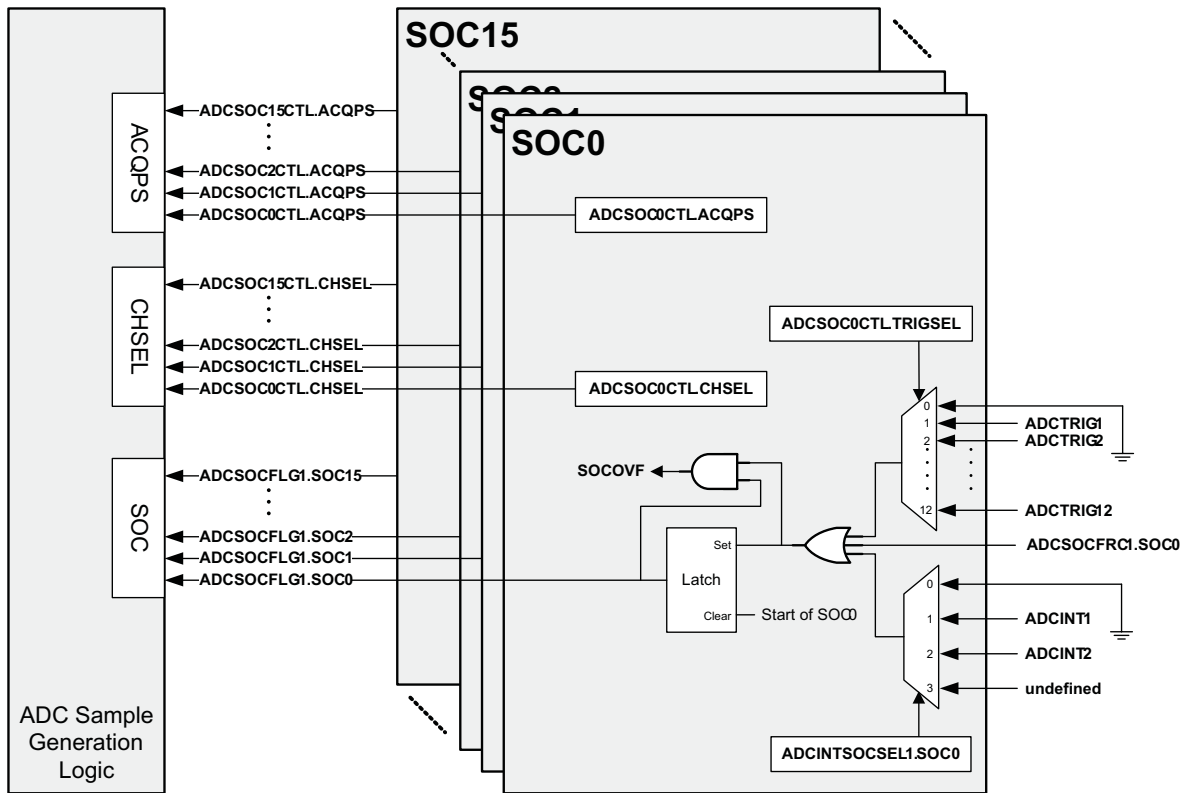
SOC15
SOC2
SOC1
SOC0

ACQPS
ADCSOC15CTL.ACQPS
⋮
ADCSOC2CTL.ACQPS
ADCSOC1CTL.ACQPS
ADCSOC0CTL.ACQPS
ADCSOC0CTL.ACQPS

CHSEL
ADCSOC15CTL.CHSEL
⋮
ADCSOC2CTL.CHSEL
ADCSOC1CTL.CHSEL
ADCSOC0CTL.CHSEL
ADCSOC0CTL.CHSEL

ADCSOC0CTL.TRIGSEL
0
1
2
12
ADCTRIG1
ADCTRIG2
ADCTRIG12

SOC
ADCSOCFLG1.SOC15
⋮
ADCSOCFLG1.SOC2
ADCSOCFLG1.SOC1
ADCSOCFLG1.SOC0

SOCOVF
Set
Latch
Clear
Start of SOC0
ADCSOCFRC1.SOC0

0
1
2
3
ADCINT1
ADCINT2
undefined
ADCINTSOCSEL1.SOC0

ADC Sample Generation Logic